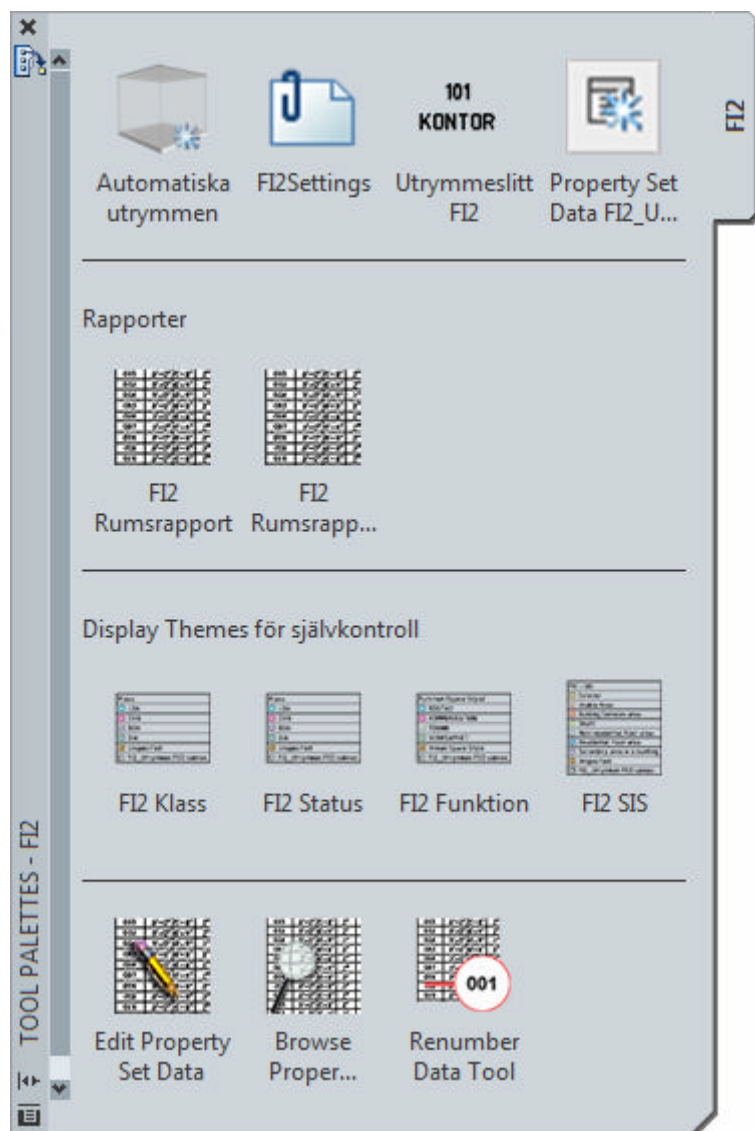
Automatiska utrymmen

FI2Settings

101
KONTOR

Utrymmeslitt FI2

Property Set Data FI2_U...

FI2

Rapporter

FI2 Rumsrapport

FI2 Rumsrapp...

Display Themes för självkontroll

FI2 Klass

FI2 Status

FI2 Funktion

FI2 SIS

Edit Property Set Data

Browse Proper...

001

Renumber Data Tool

TOOL PALETTES - FI2